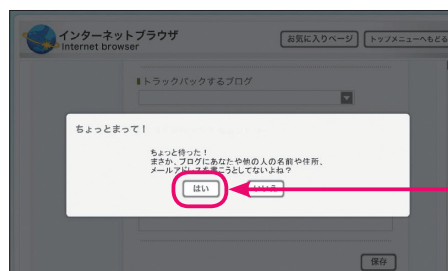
インターネットブラウザ
Internet browser

お気に入りページ

トップメニューへもど

トラックバックするブログ

ちょっとまって！

ちょっと待った！
まさか、ブログにあなたや他の人の名前や住所、
メールアドレスを書こうとしてないよね？

はい

いいえ

保存